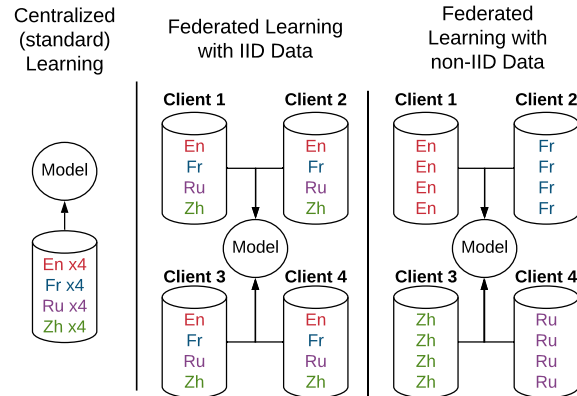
Centralized (standard) Learning

Model

En x4
Fr x4
Ru x4
Zh x4

Federated Learning with IID Data

Client 1
En
Fr
Ru
Zh

Client 2
En
Fr
Ru
Zh

Model

Client 3
En
Fr
Ru
Zh

Client 4
En
Fr
Ru
Zh

Federated Learning with non-IID Data

Client 1
En
En
En
En

Client 2
Fr
Fr
Fr
Fr

Model

Client 3
Zh
Zh
Zh
Zh

Client 4
Ru
Ru
Ru
Ru